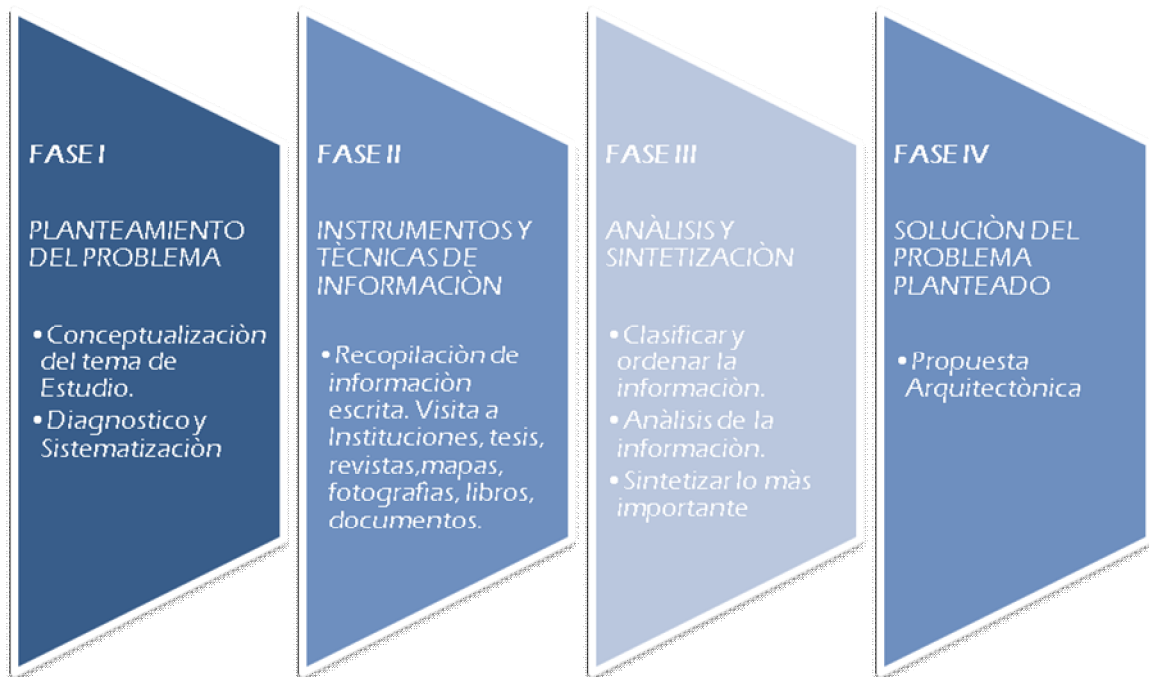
FASE I

PLANTEAMIENTO DEL PROBLEMA

• Conceptualizaciòn del tema de Estudio.
• Diagnostico y Sistematizaciòn

FASE II

INSTRUMENTOS Y TÈCNICAS DE INFORMACIÒN

• Recopilaciòn de informaciòn escrita. Visita a Instituciones, tesis, revistas,mapas, fotografias, libros, documentos.

FASE III

ANÀLISIS Y SINTETIZACIÒN

• Clasificar y ordenar la informaciòn.
• Anàlisis de la informaciòn.
• Sintetizar lo màs importante

FASE IV

SOLUCIÒN DEL PROBLEMA PLANTEADO

• Propuesta Arquitectònica